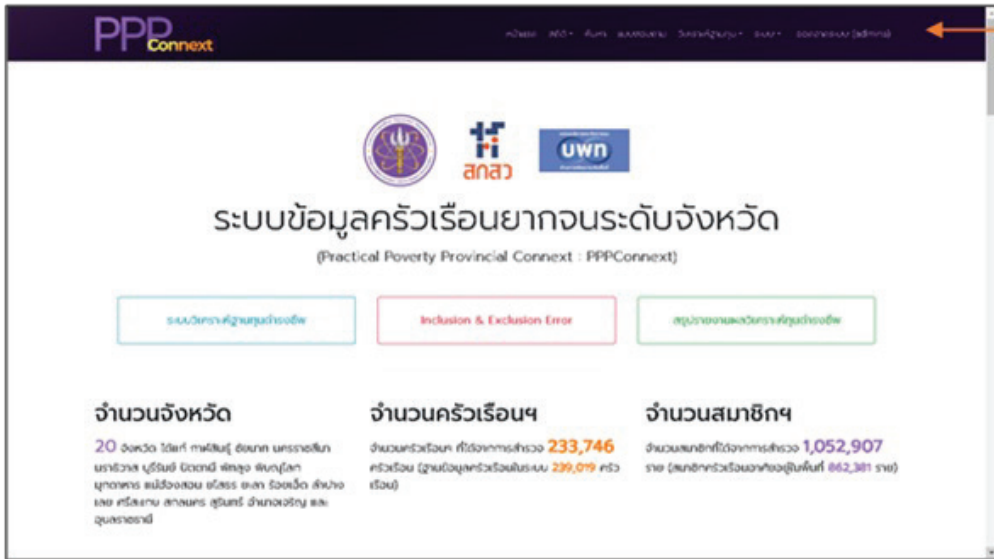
PPPConnext

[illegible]

สกสว

บพท

ระบบข้อมูลครัวเรือนยากจนระดับจังหวัด

(Practical Poverty Provincial Connext : PPPConnext)

ระบบวิเคราะห์ฐานทุนดำรงชีพ

Inclusion & Exclusion Error

สรุปรายงานผลวิเคราะห์ทุนดำรงชีพ

จำนวนจังหวัด

20 จังหวัด ได้แก่ กาฬสินธุ์ ชัยนาท นครราชสีมา นราธิวาส บุรีรัมย์ ปัตตานี พัทลุง พิษณุโลก มุกดาหาร แม่ฮ่องสอน แพร่ ยะลา ร้อยเอ็ด ลำปาง เลย ศรีสะเกษ สกลนคร สุรินทร์ อำนาจเจริญ และ อุบลราชธานี

จำนวนครัวเรือนฯ

จำนวนครัวเรือนฯ ที่ได้จากการสำรวจ 233,746 ครัวเรือน (ฐานข้อมูลครัวเรือนในระบบ 239,019 ครัวเรือน)

จำนวนสมาชิกฯ

จำนวนสมาชิกที่ได้จากการสำรวจ 1,052,907 ราย (สมาชิกครัวเรือนอาศัยอยู่จริงทั้งสิ้น 862,381 ราย)